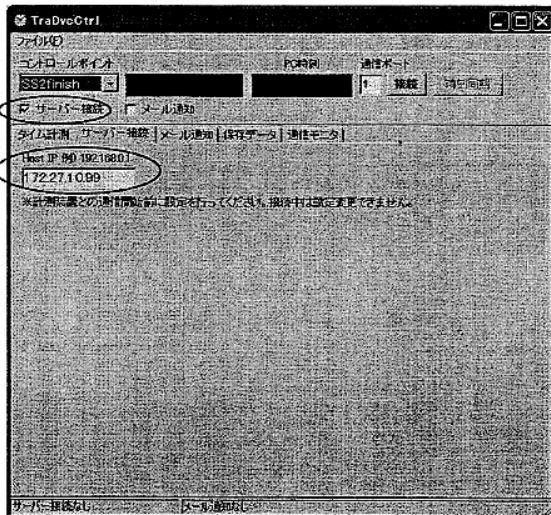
TraDvcCtrl

ファイル(F)

コントロールポイント

PC時刻

通信ポート

SS2finish

1

接続

時刻同期

サーバー接続

メール通知

タイム計測

サーバー接続

メール通知

保存データ

通信モニタ

Host IP (例) 192.168.0.1

172.27.10.99

※計測装置との通信開始前に設定を行ってください。接続中は設定変更できません。

サーバー接続なし

メール通知なし